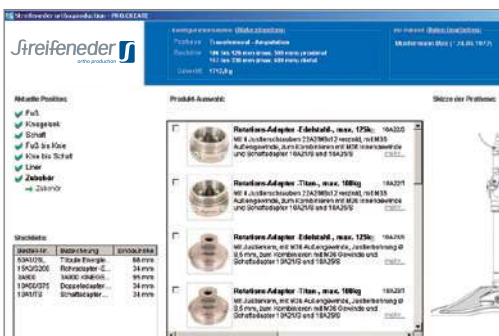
Streifeneder orthoproduction - PROCREATE

Streifeneder ortho.production

Konfigurationsdaten (Daten ändern)

Position: Transfemoral - Amputation

Nächstes: 188 bis 538 mm messen, 300 mm proximal; 187 bis 338 mm messen, 600 mm distal

Gewicht: 170,0 kg

Ihr Patient (Daten ändern)

Mustermann Max (* 24.05.1972)

Aktuelle Position

Fuß

Kniegelenk

Schaft

Fuß bis Knie

Knie bis Schaft

Liner

Zubehör

Zubehör

Produkt-Auswahl

Skizze der Prothese

Rotations-Adapter -Edelstahl-, max. 125kg 1KA22/2

Mit 4 Justierschrauben 22A29/80.2 verzinkt, mit M36 Außengewinde, zum Kombinieren mit M36 Innengewinde und Schaftadapter 1KA21/S und 1KA23/S mehr...

Rotations-Adapter -Titan-, max. 100kg 1KA22/T

Mit 4 Justierschrauben 22A29/80.2 verzinkt, mit M36 Außengewinde, zum Kombinieren mit M36 Innengewinde und Schaftadapter 1KA21/S und 1KA23/S mehr...

Rotations-Adapter -Edelstahl-, max. 125kg 1KA24/S

Mit 4 Justierschrauben, mit M36 Außengewinde, Justierbohrung Ø 9,5 mm, zum Kombinieren mit M36 Gewinde und Schaftadapter 1KA21/S und 1KA23/S mehr...

Rotations-Adapter -Titan-, max. 100kg 1KA24/T

Mit 4 Justierschrauben, mit M36 Außengewinde, Justierbohrung Ø 9,5 mm, zum Kombinieren mit M36 Gewinde und Schaftadapter 1KA21/S und 1KA23/S mehr...

Stückliste

| Bestell-Nr. | Bezeichnung | Einbauhöhe |
|---|---|---|
| 1G40/270... | Titude Energie... | 68 mm |
| 1SK20/200 | Rohradapter -E... | 34 mm |
| 3A500 | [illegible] | 34 mm |
| 1SA60/25 | Doppeladapter... | 34 mm |
| 1SA81/T2 | Schaftadapter... | 34 mm |